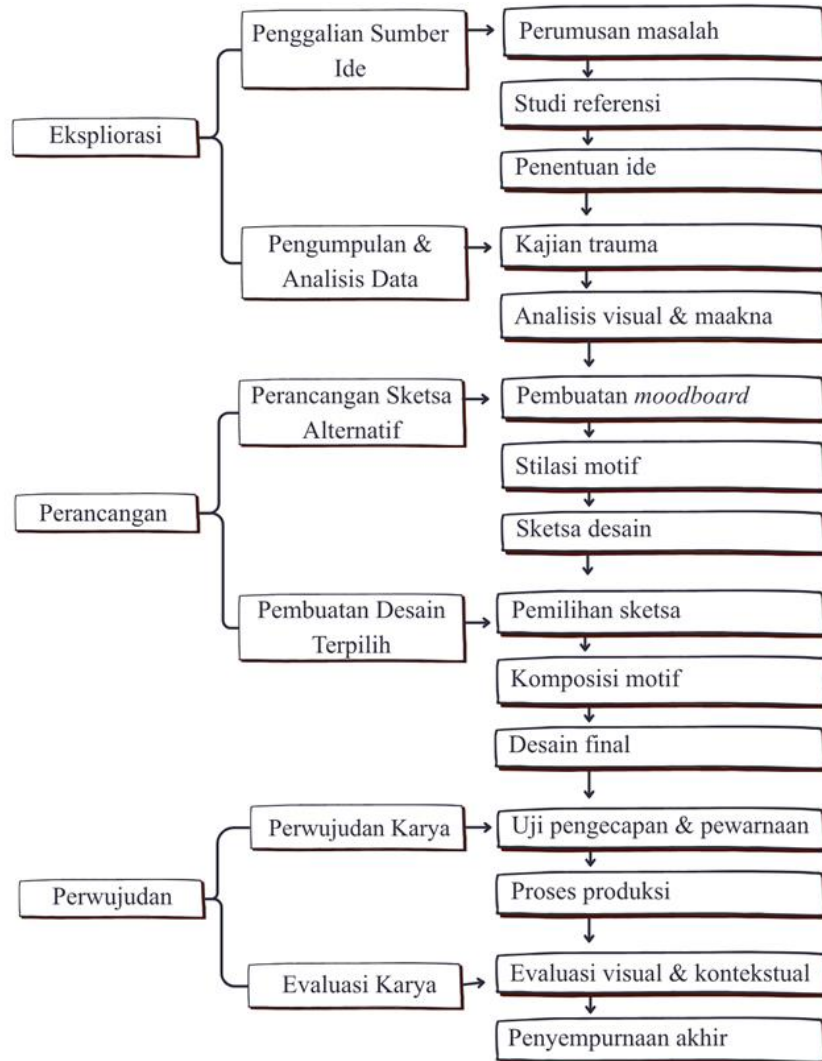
Eksplorasi

Penggalian Sumber Ide

Perumusan masalah

Studi referensi

Penentuan ide

Pengumpulan & Analisis Data

Kajian trauma

Analisis visual & maakna

Perancangan

Perancangan Sketsa Alternatif

Pembuatan *moodboard*

Stilasi motif

Sketsa desain

Pembuatan Desain Terpilih

Pemilihan sketsa

Komposisi motif

Desain final

Perwujudan

Perwujudan Karya

Uji pengecapan & pewarnaan

Proses produksi

Evaluasi Karya

Evaluasi visual & kontekstual

Penyempurnaan akhir